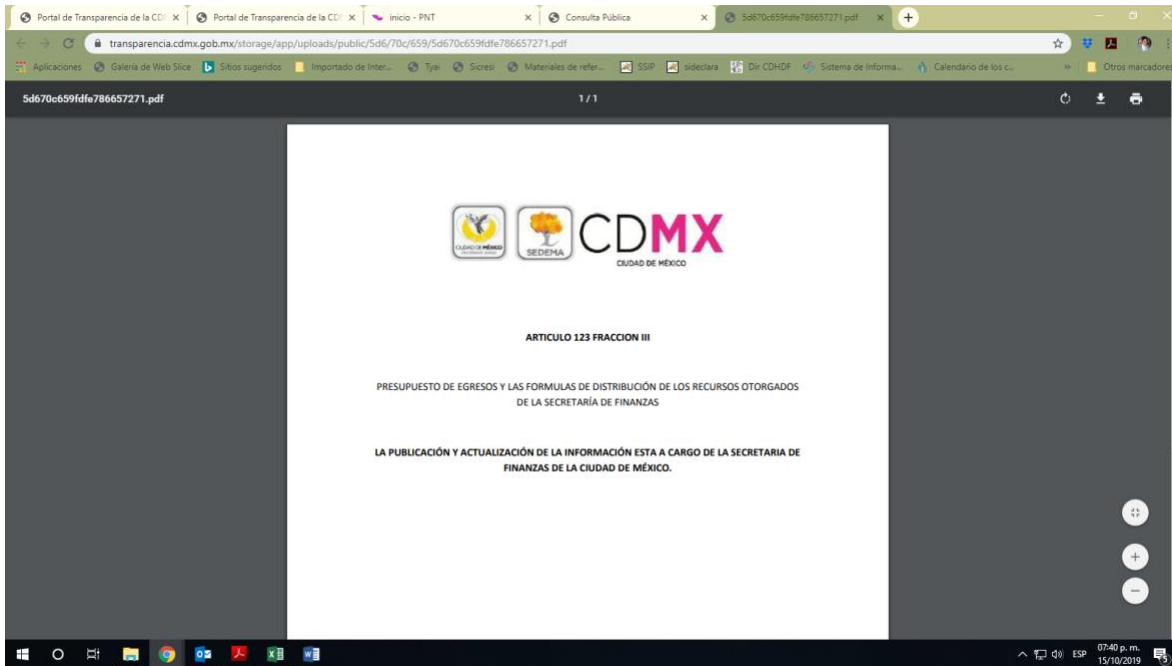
Portal de Transparencia de la CD ×
Portal de Transparencia de la CD ×
inicio - PNT ×
Consulta Pública ×
5d670c659fdfe786657271.pdf ×

transparencia.cdmx.gob.mx/storage/app/uploads/public/5d6/70c/659/5d670c659fdfe786657271.pdf

Aplicaciones Galería de Web Slice Sitios sugeridos Importado de Inter... Tyai Sicresi Materiales de refer... SSIP sideclara Dir CDHDF Sistema de Informa... Calendario de los c... » Otros marcadores

5d670c659fdfe786657271.pdf
1 / 1

CIUDAD DE MÉXICO
SEDEMA
CDMX
CIUDAD DE MÉXICO

ARTICULO 123 FRACCION III

PRESUPUESTO DE EGRESOS Y LAS FORMULAS DE DISTRIBUCIÓN DE LOS RECURSOS OTORGADOS DE LA SECRETARÍA DE FINANZAS

LA PUBLICACIÓN Y ACTUALIZACIÓN DE LA INFORMACIÓN ESTA A CARGO DE LA SECRETARIA DE FINANZAS DE LA CIUDAD DE MÉXICO.

ESP 07:40 p. m. 15/10/2019